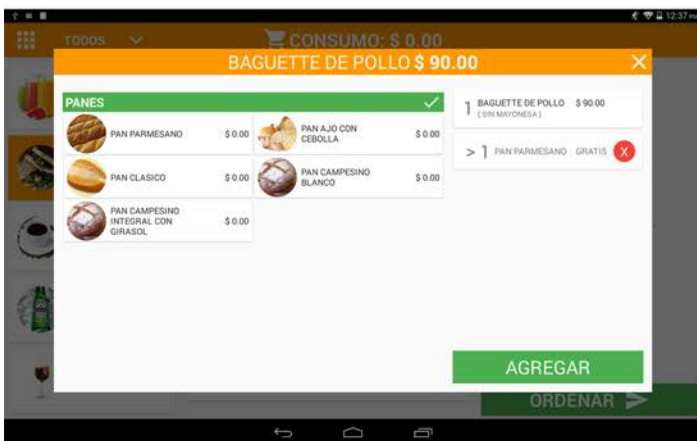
12:37

TODOS

CONSUMO: $ 0.00

BAGUETTE DE POLLO $ 90.00

PANES

PAN PARMESANO $ 0.00

PAN AJO CON CEBOLLA $ 0.00

PAN CLASICO $ 0.00

PAN CAMPESINO BLANCO $ 0.00

PAN CAMPESINO INTEGRAL CON GIRASOL $ 0.00

1 BAGUETTE DE POLLO $ 90.00
(SIN MAYONESA)

> 1 PAN PARMESANO GRATIS

AGREGAR

ORDENAR